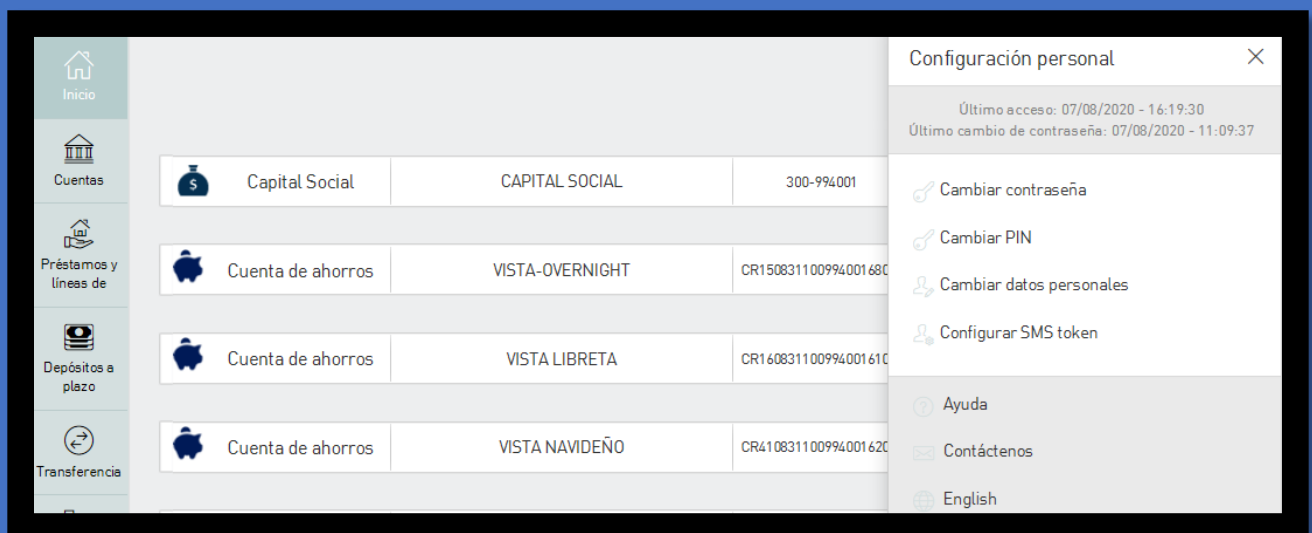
Inicio

Cuentas

Préstamos y líneas de

Depósitos a plazo

Transferencia

Capital Social | CAPITAL SOCIAL | 300-994001

Cuenta de ahorros | VISTA-OVERNIGHT | CR150831100994001680

Cuenta de ahorros | VISTA LIBRETA | CR160831100994001610

Cuenta de ahorros | VISTA NAVIDEÑO | CR410831100994001620

Configuración personal

Último acceso: 07/08/2020 - 16:19:30
Último cambio de contraseña: 07/08/2020 - 11:09:37

Cambiar contraseña

Cambiar PIN

Cambiar datos personales

Configurar SMS token

Ayuda

Contáctenos

English